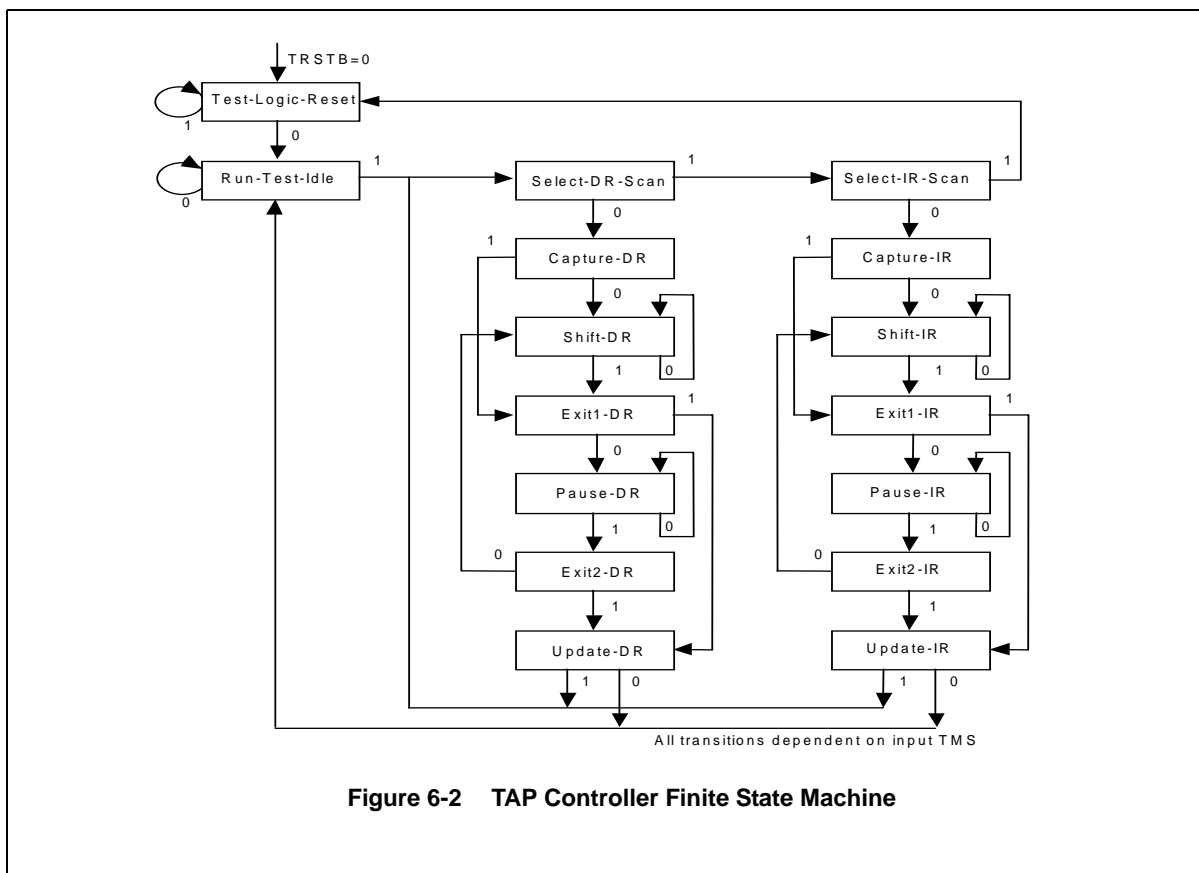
TRSTB=0

Test-Logic-Reset

1

0

Run-Test-Idle

0

1

Select-DR-Scan

1

Select-IR-Scan

1

0

0

1

Capture-DR

1

Capture-IR

0

0

Shift-DR

Shift-IR

1

0

1

0

Exit1-DR

1

Exit1-IR

1

0

0

Pause-DR

Pause-IR

1

0

1

0

0

Exit2-DR

0

Exit2-IR

1

1

Update-DR

Update-IR

1

0

1

0

All transitions dependent on input TMS

Figure 6-2 TAP Controller Finite State Machine